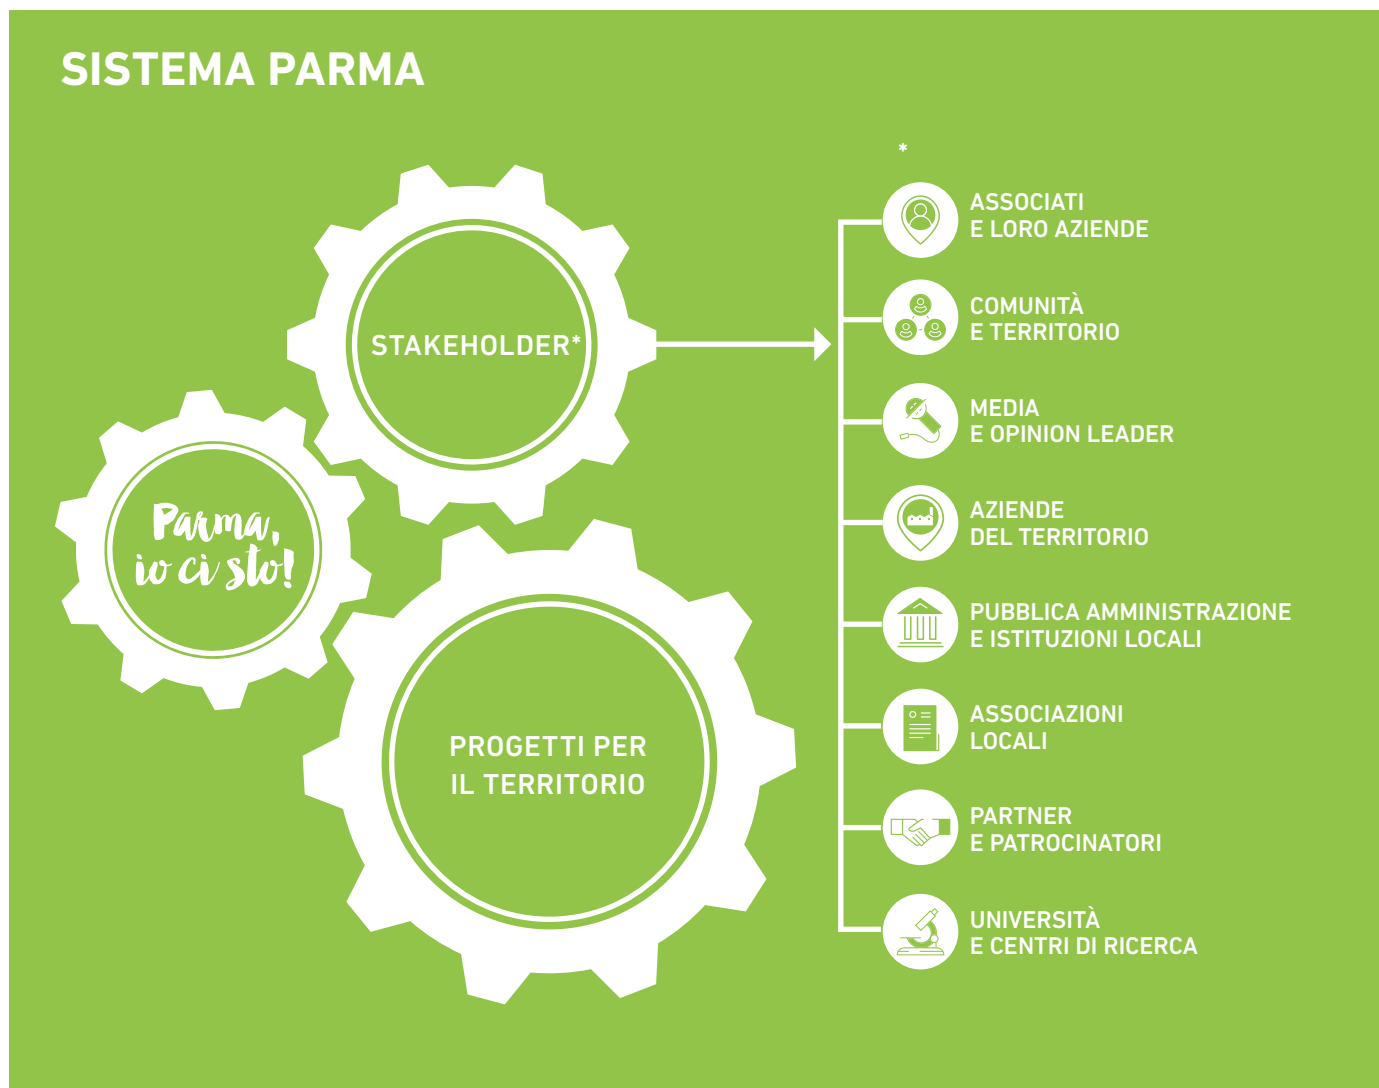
SISTEMA PARMA

STAKEHOLDER*

Parma, io ci sto!

PROGETTI PER IL TERRITORIO

*

ASSOCIATI E LORO AZIENDE

COMUNITÀ E TERRITORIO

MEDIA E OPINION LEADER

AZIENDE DEL TERRITORIO

PUBBLICA AMMINISTRAZIONE E ISTITUZIONI LOCALI

ASSOCIAZIONI LOCALI

PARTNER E PATROCINATORI

UNIVERSITÀ E CENTRI DI RICERCA